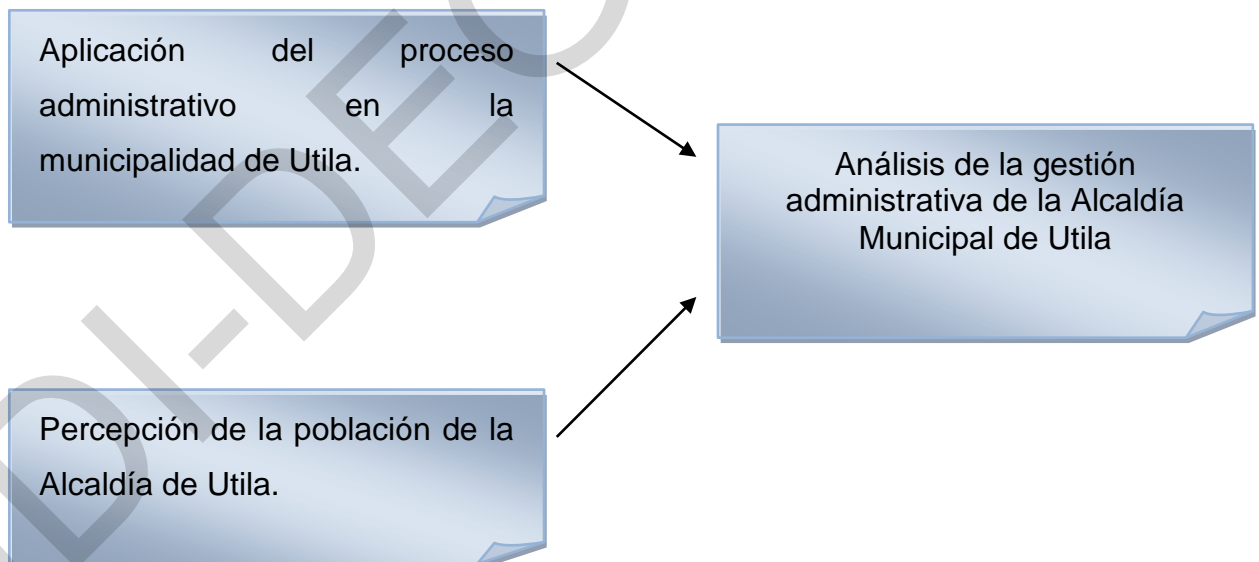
Aplicación del proceso administrativo en la municipalidad de Utila.

Percepción de la población de la Alcaldía de Utila.

Análisis de la gestión administrativa de la Alcaldía Municipal de Utila

DI-DEC